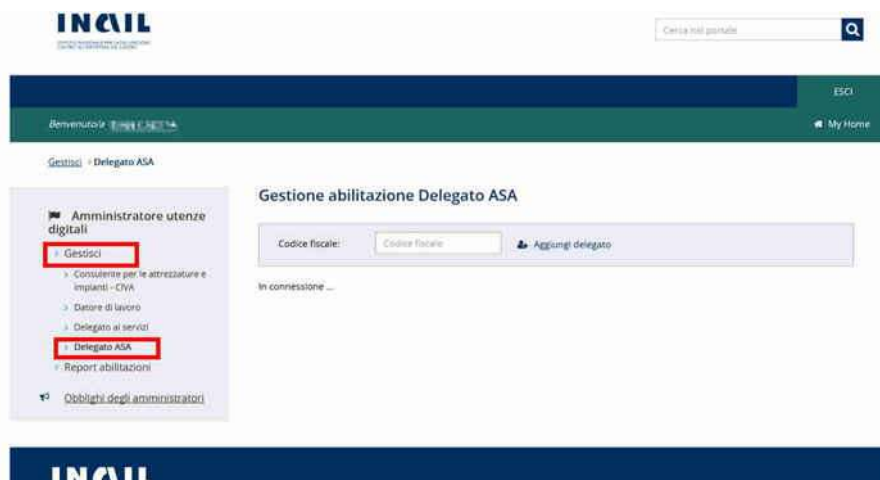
INAIL

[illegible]

Cerca nel portale

ESCI

Benvenuto/a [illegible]

My Home

Gestisci > Delegato ASA

Amministratore utenze digitali

> Gestisci

> Consulente per le attrezzature e impianti - CIVA

> Datore di lavoro

> Delegato ai servizi

> Delegato ASA

> Report abilitazioni

Obblighi degli amministratori

Gestione abilitazione Delegato ASA

Codice fiscale: Codice fiscale Aggiungi delegato

In connessione ...

INAIL